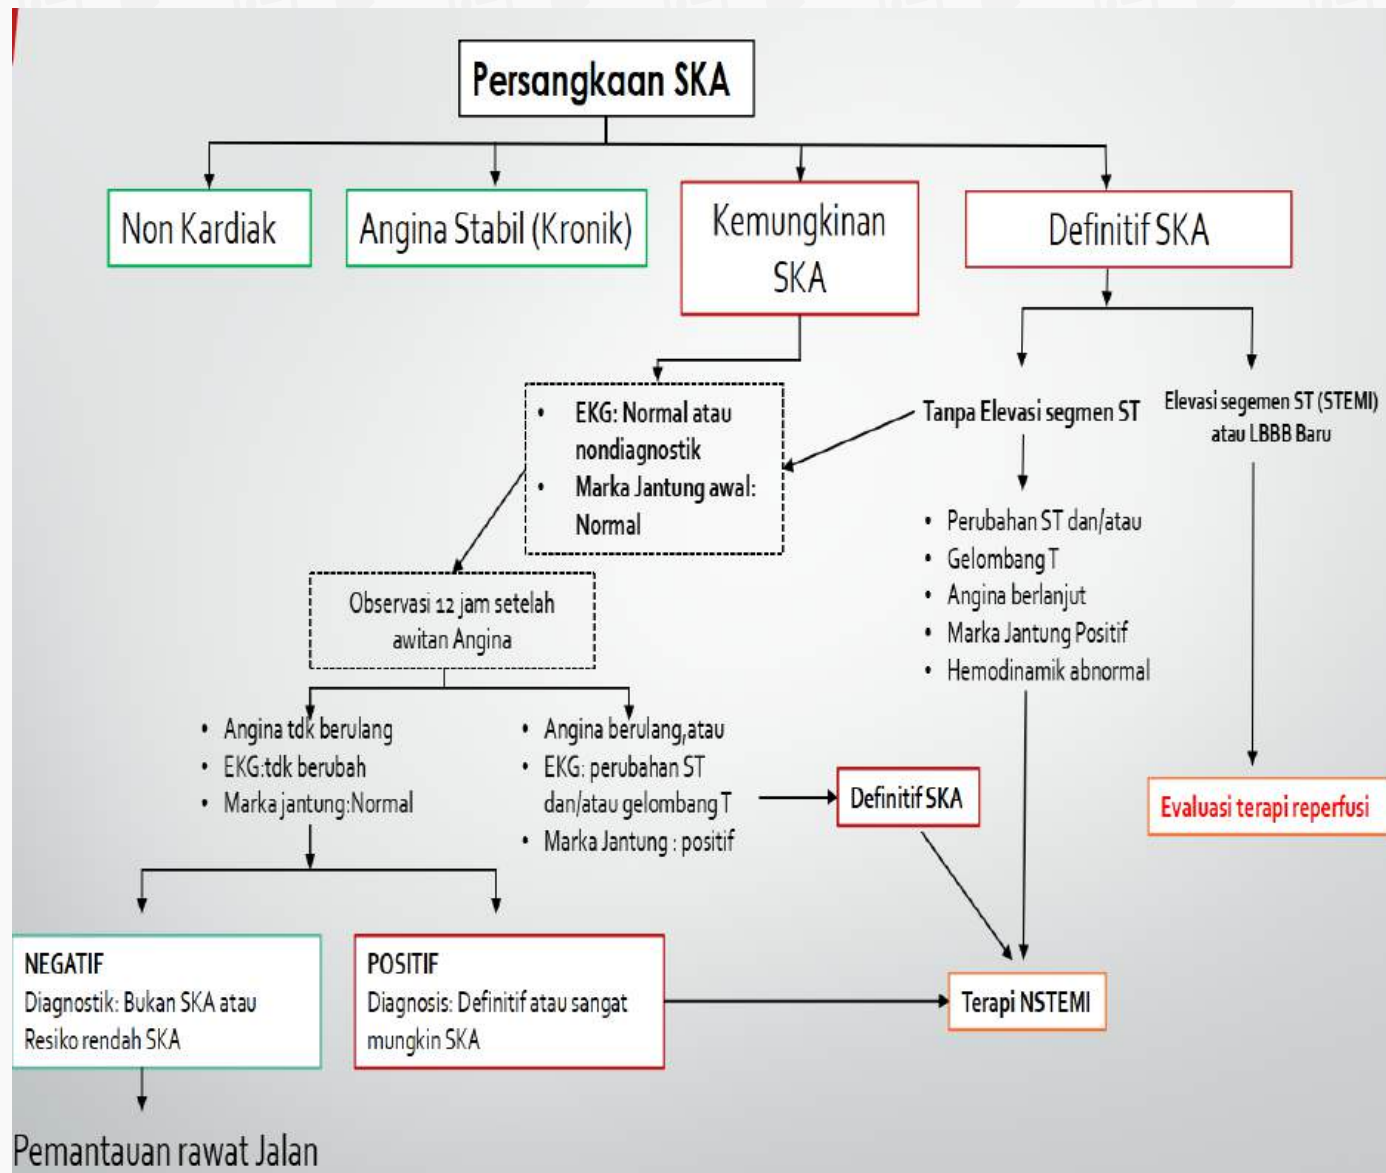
Persangkaan SKA

Non Kardiak

Angina Stabil (Kronik)

Kemungkinan SKA

Definitif SKA

• EKG: Normal atau nondiagnostik
• Marka Jantung awal: Normal

Tanpa Elevasi segmen ST

Elevasi segemen ST (STEMI) atau LBBB Baru

• Perubahan ST dan/atau
• Gelombang T
• Angina berlanjut
• Marka Jantung Positif
• Hemodinamik abnormal

Observasi 12 jam setelah awitan Angina

• Angina tdk berulang
• EKG:tdk berubah
• Marka jantung:Normal

• Angina berulang,atau
• EKG: perubahan ST dan/atau gelombang T
• Marka Jantung : positif

Definitif SKA

Evaluasi terapi reperfusi

NEGATIF
Diagnostik: Bukan SKA atau Resiko rendah SKA

POSITIF
Diagnosis: Definitif atau sangat mungkin SKA

Terapi NSTEMI

Pemantauan rawat Jalan